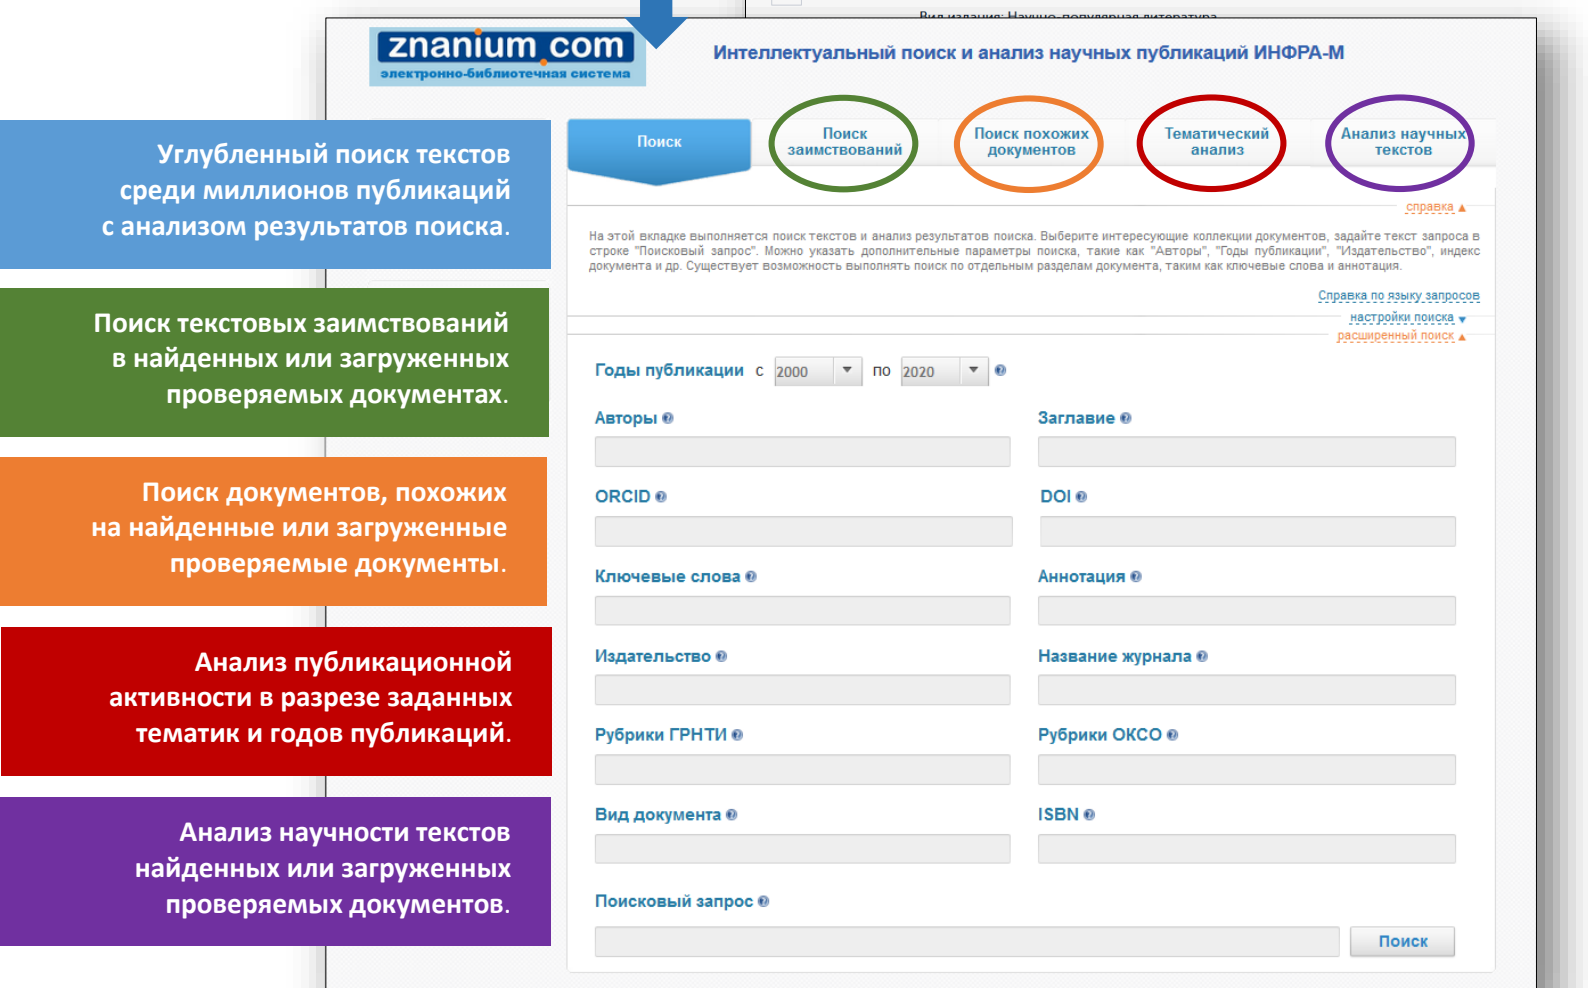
Вид издания: Научно-популярная литература

znanium.com
электронно-библиотечная система

Интеллектуальный поиск и анализ научных публикаций ИНФРА-М

Углубленный поиск текстов среди миллионов публикаций с анализом результатов поиска.

Поиск текстовых заимствований в найденных или загруженных проверяемых документах.

Поиск документов, похожих на найденные или загруженные проверяемые документы.

Анализ публикационной активности в разрезе заданных тематик и годов публикаций.

Анализ научности текстов найденных или загруженных проверяемых документов.

Поиск

Поиск заимствований

Поиск похожих документов

Тематический анализ

Анализ научных текстов

справка ▲

На этой вкладке выполняется поиск текстов и анализ результатов поиска. Выберите интересующие коллекции документов, задайте текст запроса в строке "Поисковый запрос". Можно указать дополнительные параметры поиска, такие как "Авторы", "Годы публикации", "Издательство", индекс документа и др. Существует возможность выполнять поиск по отдельным разделам документа, таким как ключевые слова и аннотация.

Справка по языку запросов

настройки поиска ▼

расширенный поиск ▲

Годы публикации с 2000 по 2020

Авторы

Заглавие

ORCID

DOI

Ключевые слова

Аннотация

Издательство

Название журнала

Рубрики ГРНТИ

Рубрики ОКСО

Вид документа

ISBN

Поисковый запрос

Поиск